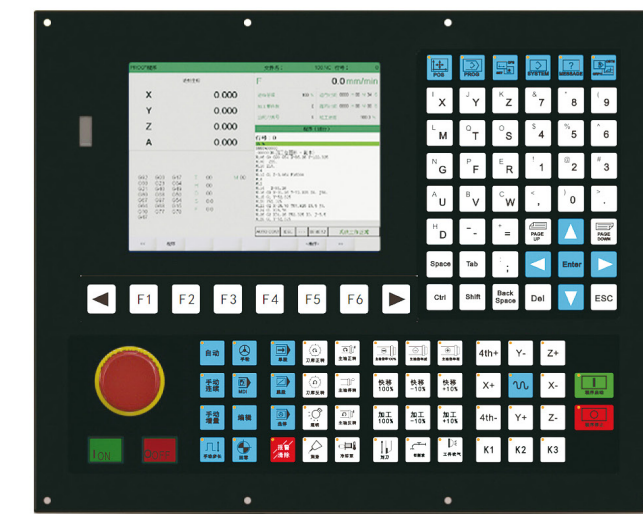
X
Y
Z
A
0.000
0.000
0.000
0.000
0.0 mm/min

POS
PROG
SYSTEM
MESSAGE

X Y Z 7 8 9
M Q S 4 5 6
G F R 1 2 3
U V W 0 .
H D - = PAGE UP PAGE DOWN
Space Tab ; Enter
Ctrl Shift Back Space Del ESC

F1 F2 F3 F4 F5 F6

自动
手动连续
手动增量
MDI
编辑
快移100%
快移-10%
快移+10%
加工100%
加工-10%
加工+10%
4th+ Y- Z+
X+ X-
4th- Y+ Z-
K1 K2 K3
ON